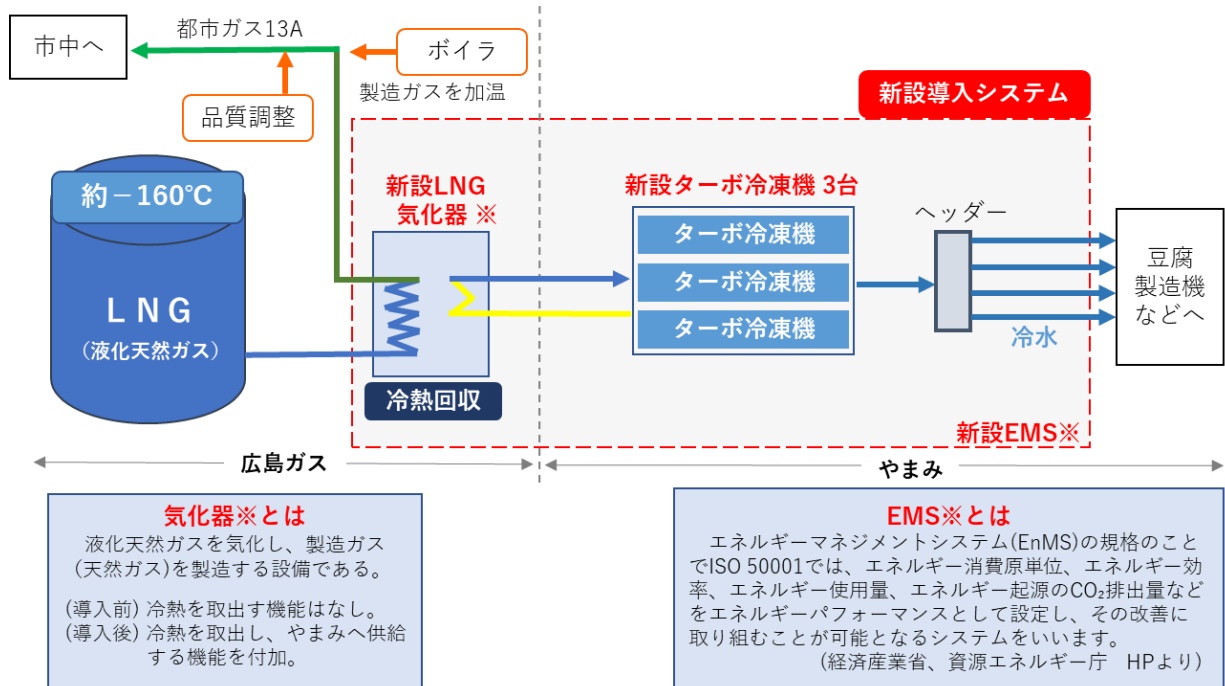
市中へ

都市ガス13A

ボイラ

製造ガスを加温

品質調整

新設導入システム

約－160℃

ＬＮＧ
（液化天然ガス）

新設LNG
気化器 ※

冷熱回収

新設ターボ冷凍機 3台

ターボ冷凍機

ターボ冷凍機

ターボ冷凍機

ヘッダー

冷水

豆腐
製造機
などへ

新設EMS※

広島ガス

やまみ

気化器※とは
液化天然ガスを気化し、製造ガス（天然ガス）を製造する設備である。

（導入前）冷熱を取出す機能はなし。
（導入後）冷熱を取出し、やまみへ供給する機能を付加。

EMS※とは
エネルギーマネジメントシステム(EnMS)の規格のことでISO 50001では、エネルギー消費原単位、エネルギー効率、エネルギー使用量、エネルギー起源の$CO_2$排出量などをエネルギーパフォーマンスとして設定し、その改善に取り組むことが可能となるシステムをいいます。
（経済産業省、資源エネルギー庁　HPより）